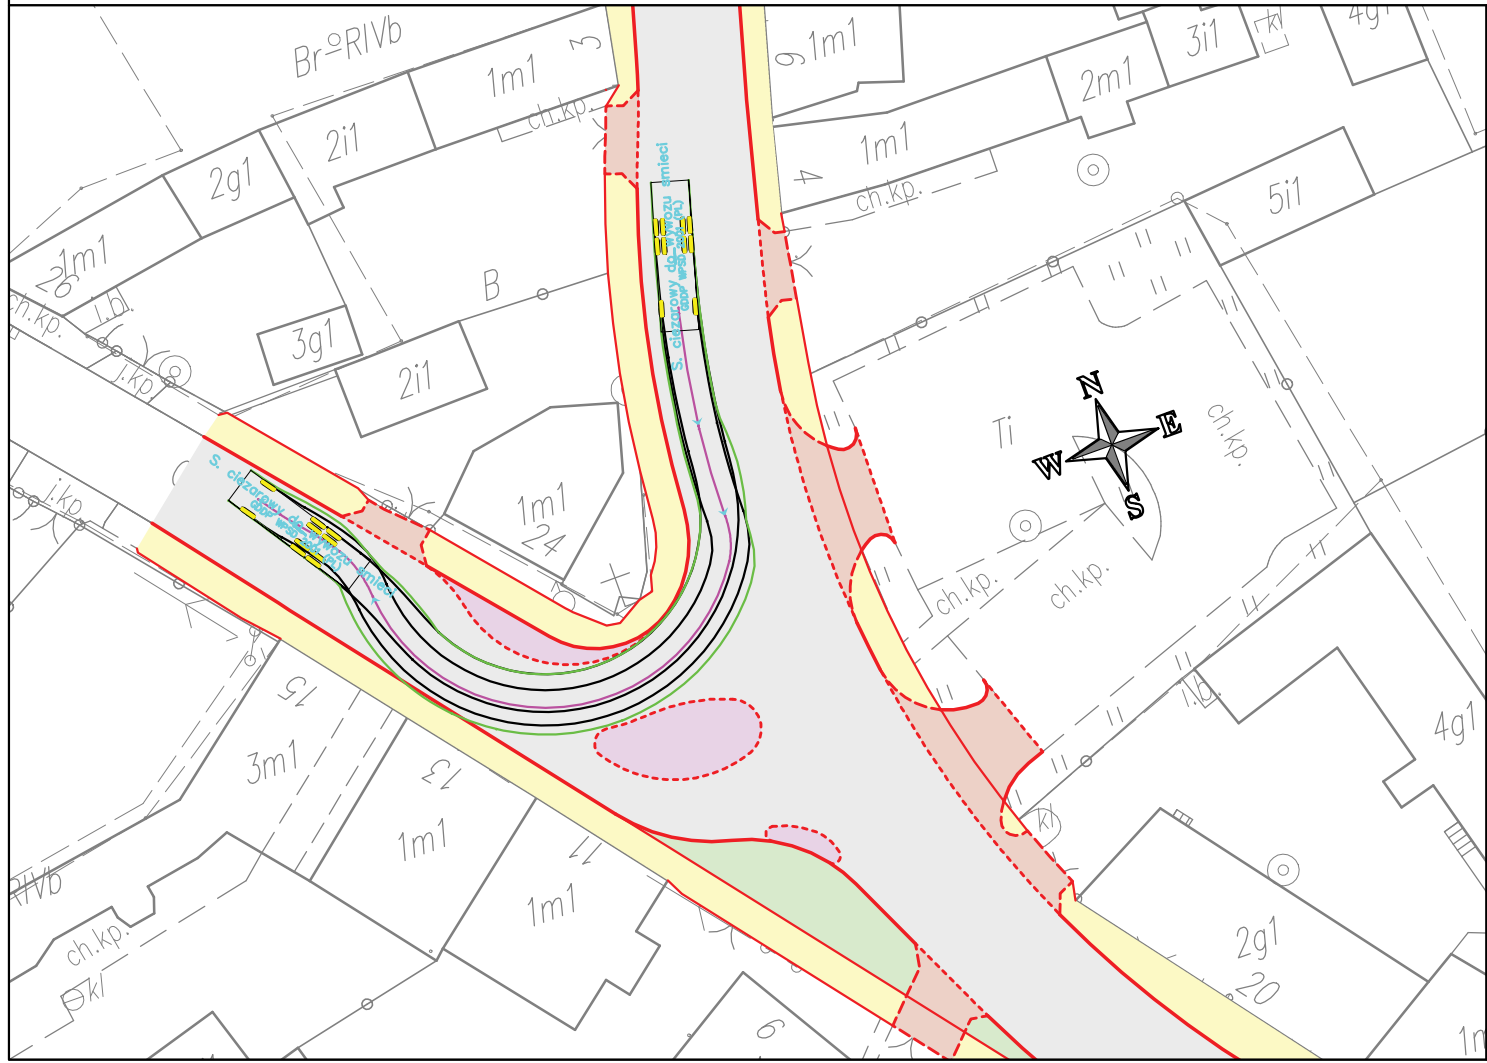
Br-RIVb
1m1
3
2i1
2g1
1m1
26
ch.kp.
l.bl.
3g1
2i1
B
ch.kp.
9
1m1
4
1m1
ch.kp.
2m1
3i1
kl
4g1
5i1
S. ciężarowy do wywozu śmieci
S. ciężarowy do wywozu śmieci
1m1
24
N
E
W
S
Ti
ch.kp.
ch.kp.
ch.kp.
l.b.
4g1
kl
15
3m1
13
1m1
17
1m1
RIVb
ch.kp.
kl
2g1
20
6
1m